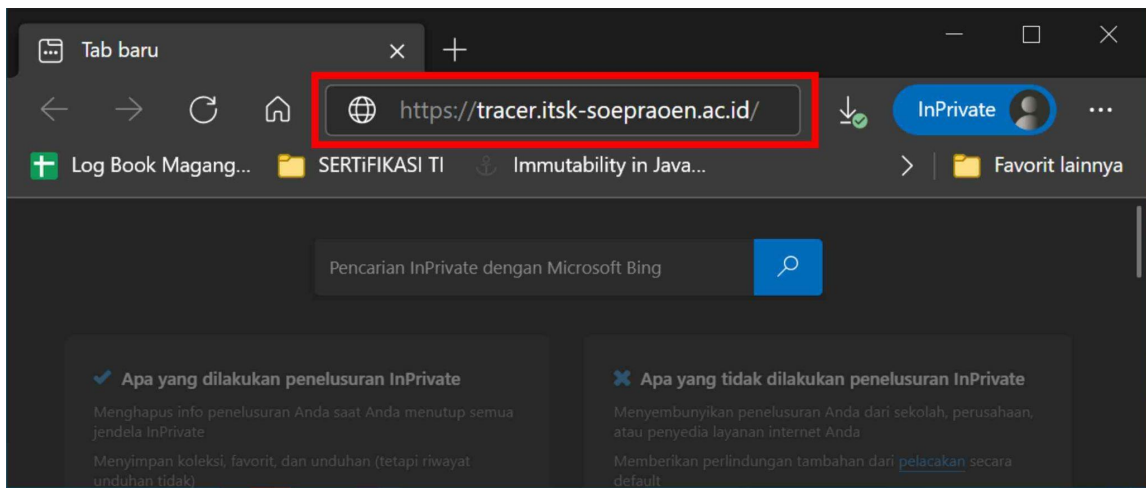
Tab baru

https://tracer.itsk-soepraoen.ac.id/

InPrivate

Log Book Magang... SERTiFIKASI TI Immutability in Java... Favorit lainnya

Pencarian InPrivate dengan Microsoft Bing

Apa yang dilakukan penelusuran InPrivate

Menghapus info penelusuran Anda saat Anda menutup semua jendela InPrivate

Menyimpan koleksi, favorit, dan unduhan (tetapi riwayat unduhan tidak)

Apa yang tidak dilakukan penelusuran InPrivate

Menyembunyikan penelusuran Anda dari sekolah, perusahaan, atau penyedia layanan internet Anda

Memberikan perlindungan tambahan dari pelacakan secara default